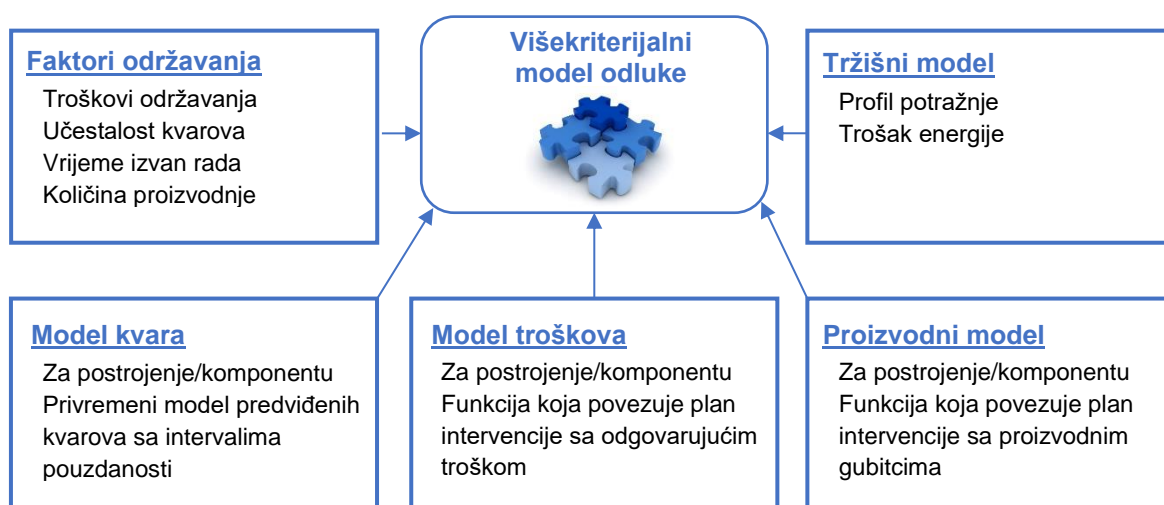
Faktori održavanja
Troškovi održavanja
Učestalost kvarova
Vrijeme izvan rada
Količina proizvodnje

Višekriterijalni model odluke

Tržišni model
Profil potražnje
Trošak energije

Model kvara
Za postrojenje/komponentu
Privremeni model predviđenih kvarova sa intervalima pouzdanosti

Model troškova
Za postrojenje/komponentu
Funkcija koja povezuje plan intervencije sa odgovarajućim troškom

Proizvodni model
Za postrojenje/komponentu
Funkcija koja povezuje plan intervencije sa proizvodnim gubitcima